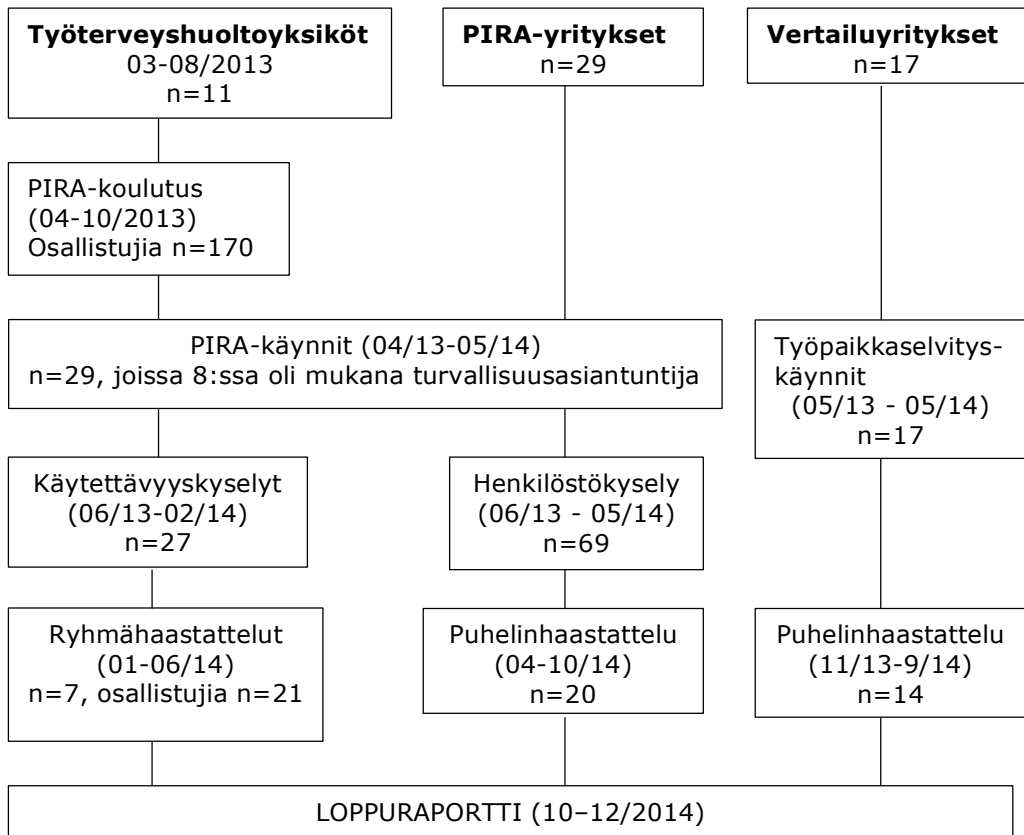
**Työterveyshuoltoyksiköt**
03-08/2013
n=11

**PIRA-yritykset**
n=29

**Vertailuyritykset**
n=17

PIRA-koulutus
(04-10/2013)
Osallistujia n=170

PIRA-käynnit (04/13-05/14)
n=29, joissa 8:ssa oli mukana turvallisuusasiantuntija

Työpaikkaselvityskäynnit
(05/13 - 05/14)
n=17

Käytettävyyskyselyt
(06/13-02/14)
n=27

Henkilöstökysely
(06/13 - 05/14)
n=69

Ryhmähaastattelut
(01-06/14)
n=7, osallistujia n=21

Puhelinhaastattelu
(04-10/14)
n=20

Puhelinhaastattelu
(11/13-9/14)
n=14

LOPPURAPORTTI (10–12/2014)